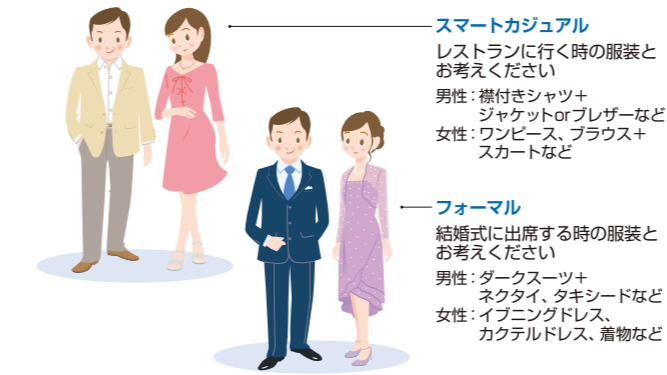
スマートカジュアル

レストランに行く時の服装とお考えください

男性：襟付きシャツ＋ジャケットorブレザーなど
女性：ワンピース、ブラウス＋スカートなど

フォーマル

結婚式に出席する時の服装とお考えください

男性：ダークスーツ＋ネクタイ、タキシードなど
女性：イブニングドレス、カクテルドレス、着物など